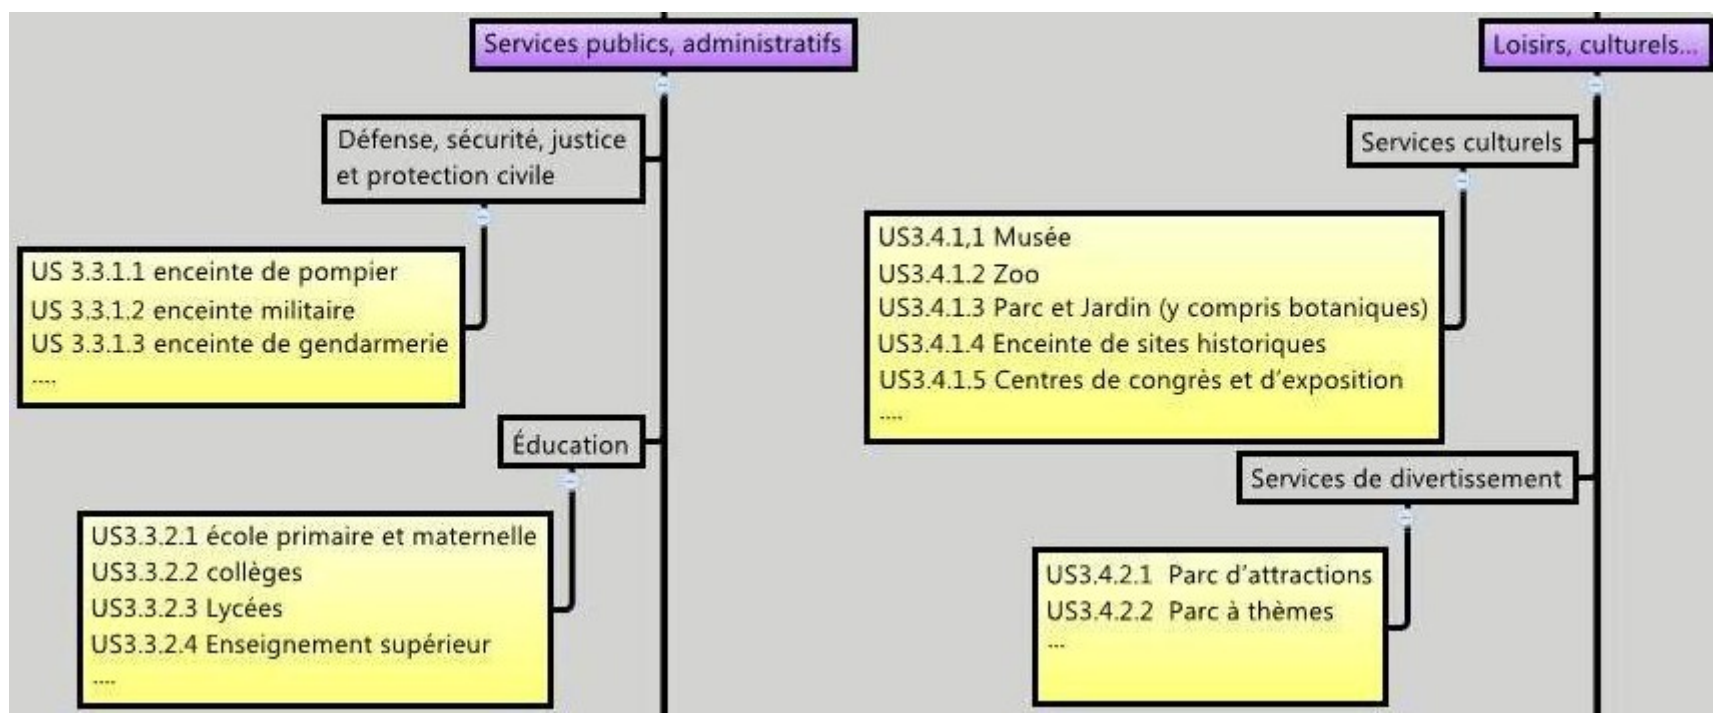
Services publics, administratifs

Défense, sécurité, justice et protection civile

US 3.3.1.1 enceinte de pompier
US 3.3.1.2 enceinte militaire
US 3.3.1.3 enceinte de gendarmerie
....

Éducation

US3.3.2.1 école primaire et maternelle
US3.3.2.2 collèges
US3.3.2.3 Lycées
US3.3.2.4 Enseignement supérieur
....

Loisirs, culturels...

Services culturels

US3.4.1,1 Musée
US3.4.1.2 Zoo
US3.4.1.3 Parc et Jardin (y compris botaniques)
US3.4.1.4 Enceinte de sites historiques
US3.4.1.5 Centres de congrès et d'exposition
....

Services de divertissement

US3.4.2.1 Parc d'attractions
US3.4.2.2 Parc à thèmes
...